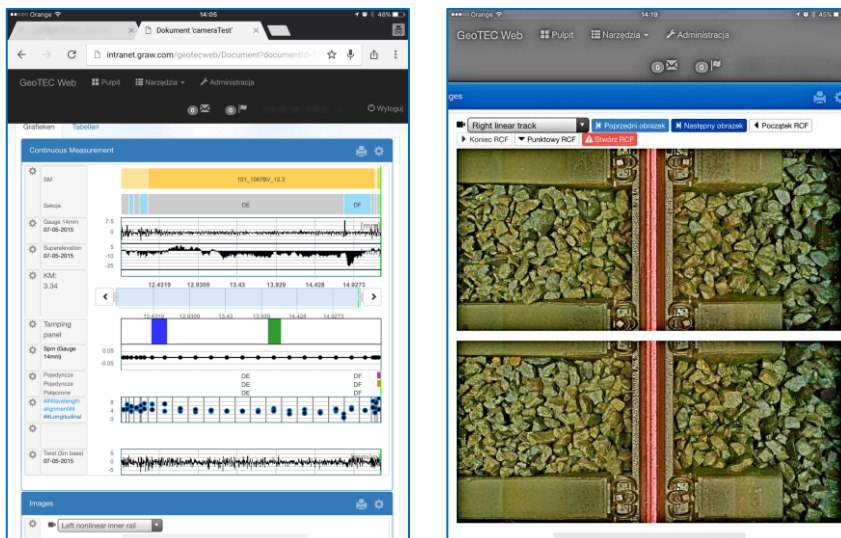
••••○ Orange 14:05 48%

Dokument 'cameraTest'

intranet.graw.com/geotecweb/Document?documentId=1

GeoTEC Web Pulpit Narzędzia Administracja

0 0 Wyloguj

Grafieken Tabellen

Continuous Measurement

SM 101_106TBV_12.3

Sekcja DE DF

Gauge 14mm 07-05-2015 7.5 0

Superelevation 07-05-2015 5 0 -10 -25

KM: 3.34

12.4319 12.9309 13.43 13.929 14.428 14.9273

Tamping panel

Spm (Gauge 14mm) 0.05 -0.05

Pojedyncze Pojedyncze Połączone DE DE DE DF DF DF

##Wavelength alignment## ##Longitudinal 8 4 0

Twist (3m base) 07-05-2015 5 0 -5

Images

Left nonlinear inner rail

••••○ Orange 14:19 45%

GeoTEC Web Pulpit Narzędzia Administracja

0 0

ges

Right linear track Poprzedni obrazek Następny obrazek Początek RCF

Koniec RCF Punktowy RCF Stwórz RCF